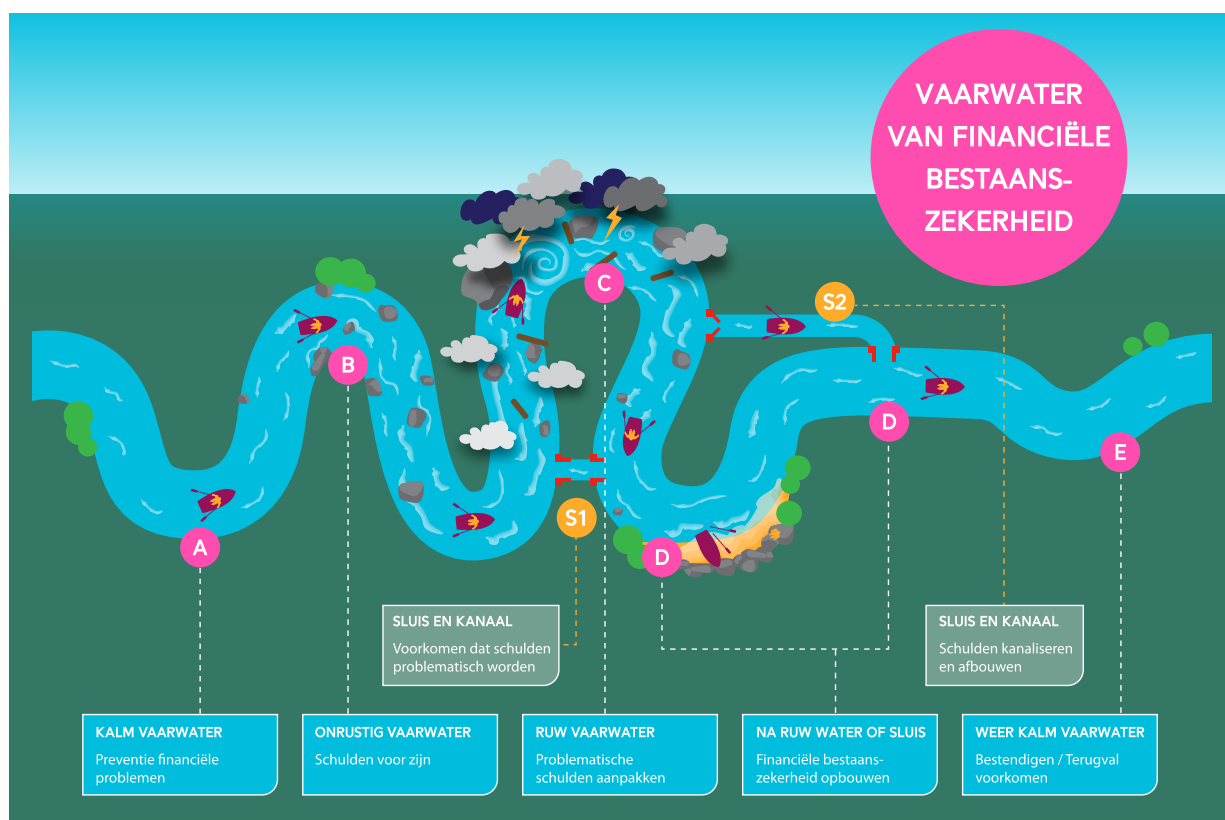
VAARWATER VAN FINANCIËLE BESTAANSZEKERHEID

A

B

C

S1

S2

D

D

E

SLUIS EN KANAAL
Voorkomen dat schulden problematisch worden

SLUIS EN KANAAL
Schulden kanaliseren en afbouwen

KALM VAARWATER
Preventie financiële problemen

ONRUSTIG VAARWATER
Schulden voor zijn

RUW VAARWATER
Problematische schulden aanpakken

NA RUW WATER OF SLUIS
Financiële bestaanszekerheid opbouwen

WEER KALM VAARWATER
Bestendigen / Terugval voorkomen